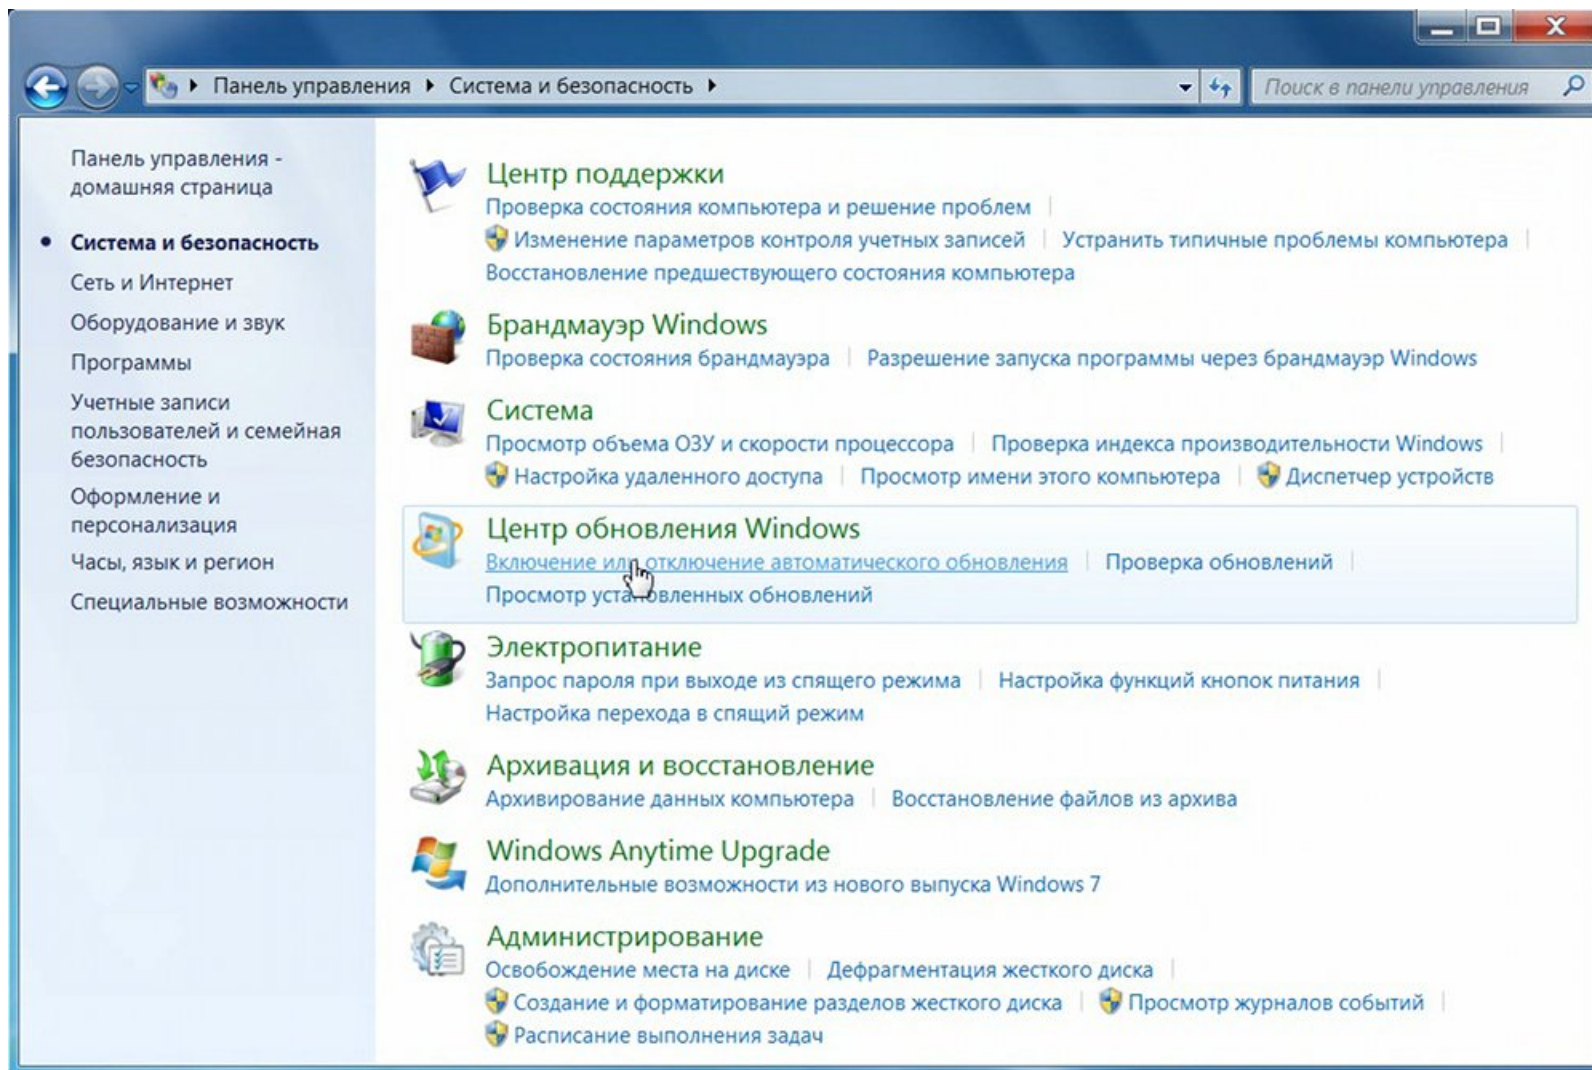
▸ Панель управления ▸ Система и безопасность ▸

Поиск в панели управления

Панель управления - домашняя страница

• Система и безопасность

Сеть и Интернет

Оборудование и звук

Программы

Учетные записи пользователей и семейная безопасность

Оформление и персонализация

Часы, язык и регион

Специальные возможности

Центр поддержки
Проверка состояния компьютера и решение проблем | Изменение параметров контроля учетных записей | Устранить типичные проблемы компьютера | Восстановление предшествующего состояния компьютера

Брандмауэр Windows
Проверка состояния брандмауэра | Разрешение запуска программы через брандмауэр Windows

Система
Просмотр объема ОЗУ и скорости процессора | Проверка индекса производительности Windows | Настройка удаленного доступа | Просмотр имени этого компьютера | Диспетчер устройств

Центр обновления Windows
Включение или отключение автоматического обновления | Проверка обновлений | Просмотр установленных обновлений

Электропитание
Запрос пароля при выходе из спящего режима | Настройка функций кнопок питания | Настройка перехода в спящий режим

Архивация и восстановление
Архивирование данных компьютера | Восстановление файлов из архива

Windows Anytime Upgrade
Дополнительные возможности из нового выпуска Windows 7

Администрирование
Освобождение места на диске | Дефрагментация жесткого диска | Создание и форматирование разделов жесткого диска | Просмотр журналов событий | Расписание выполнения задач